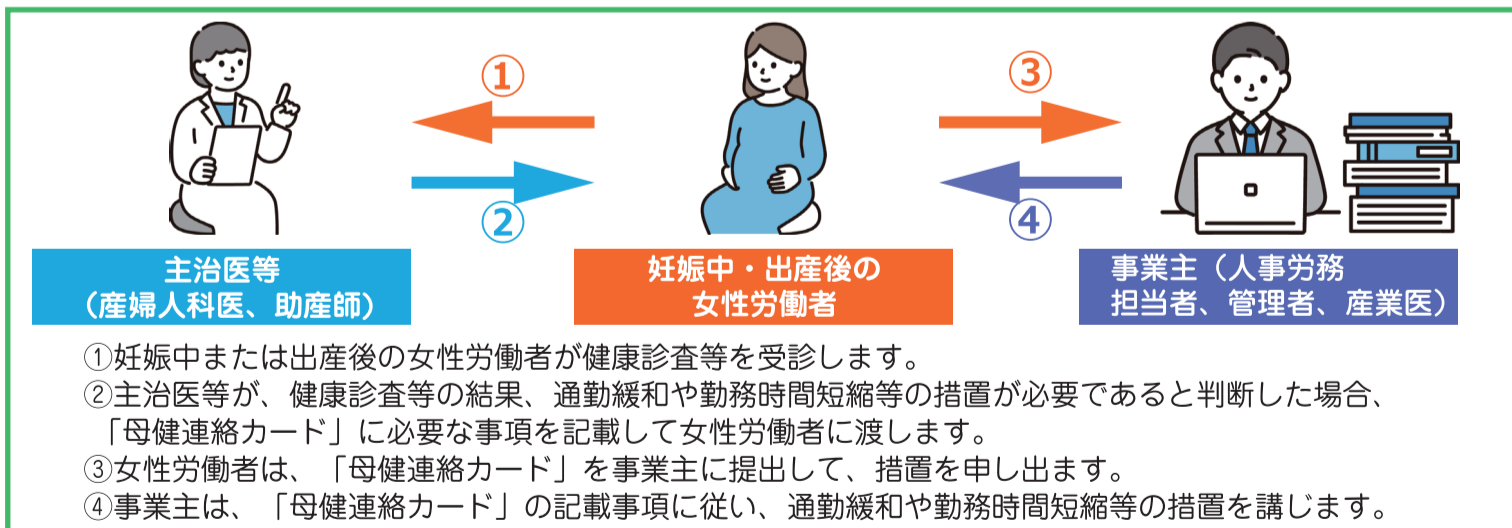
①

③

②

④

主治医等
（産婦人科医、助産師）

妊娠中・出産後の
女性労働者

事業主（人事労務
担当者、管理者、産業医）

①妊娠中または出産後の女性労働者が健康診査等を受診します。
②主治医等が、健康診査等の結果、通勤緩和や勤務時間短縮等の措置が必要であると判断した場合、「母健連絡カード」に必要な事項を記載して女性労働者に渡します。
③女性労働者は、「母健連絡カード」を事業主に提出して、措置を申し出ます。
④事業主は、「母健連絡カード」の記載事項に従い、通勤緩和や勤務時間短縮等の措置を講じます。